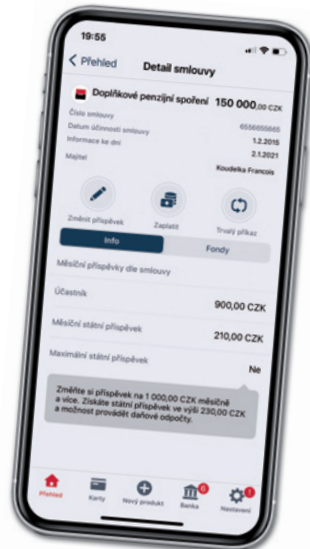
19:56

< Přehled Detail smlouvy

Doplňkové penzijní spoření 150 000,00 CZK

Číslo smlouvy 6656665665
Datum účinnosti smlouvy 1.2.2015
Informace ke dni 2.1.2021
Majitel Koudelka Francois

Změnit příspěvek
Zaplatit
Trvalý příkaz

Info
Fondy

Měsíční příspěvky dle smlouvy

Účastník
900,00 CZK

Měsíční státní příspěvek
210,00 CZK

Maximální státní příspěvek
Ne

Změňte si příspěvek na 1 000,00 CZK měsíčně a více. Získáte státní příspěvek ve výši 230,00 CZK a možnost provádět daňové odpočty.

Přehled
Karty
Nový produkt
6
Banka
1
Nastavení